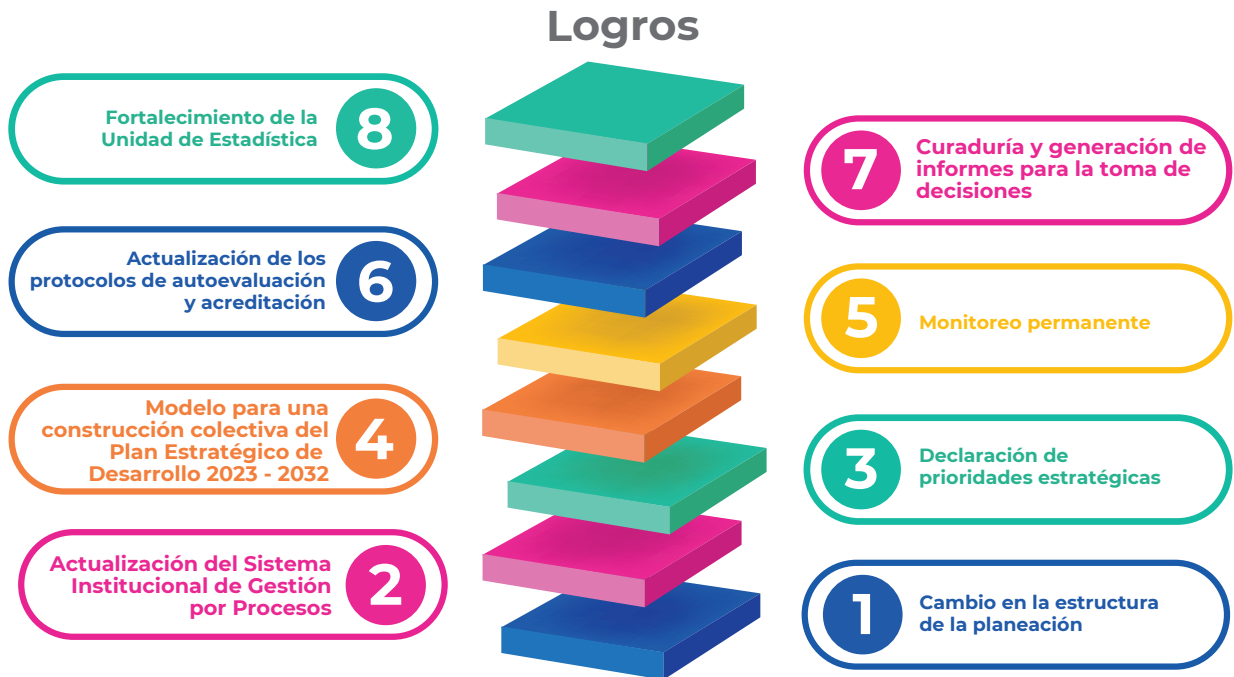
Logros

Fortalecimiento de la Unidad de Estadística 8

7 Curaduría y generación de informes para la toma de decisiones

Actualización de los protocolos de autoevaluación y acreditación 6

5 Monitoreo permanente

Modelo para una construcción colectiva del Plan Estratégico de Desarrollo 2023 - 2032 4

3 Declaración de prioridades estratégicas

Actualización del Sistema Institucional de Gestión por Procesos 2

1 Cambio en la estructura de la planeación